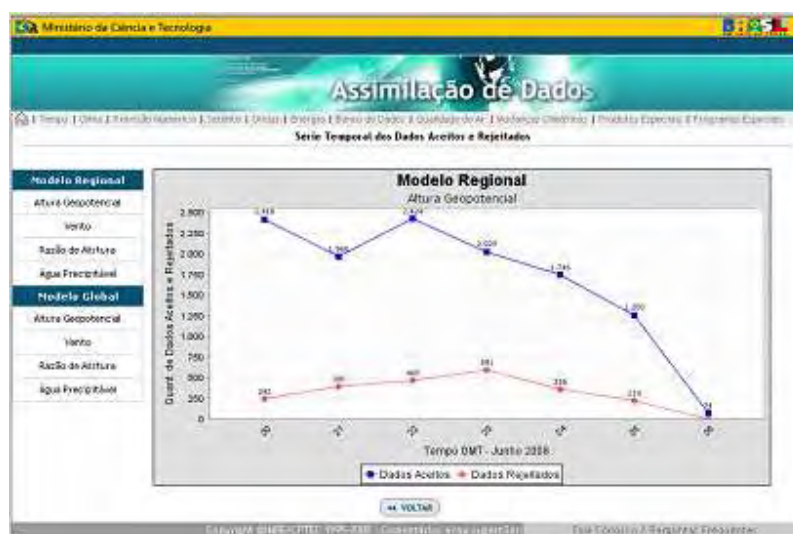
Ministério da Ciência e Tecnologia

BRASIL

Assimilação de Dados

| Tempo | Clima | Previsão Numérica | Satélite | Ondas | Energia | Banco de Dados | Qualidade do Ar | Mudanças Climáticas | Produtos Especiais | Programas Especiais

Serie Temporal dos Dados Aceitos e Rejeitados

Modelo Regional
Altura Geopotencial
Vento
Razão de Mistura
Água Precipitável
Modelo Global
Altura Geopotencial
Vento
Razão de Mistura
Água Precipitável

Modelo Regional
Altura Geopotencial

Quant de Dados Aceitos e Rejeitados

2.500
2.250
2.000
1.750
1.500
1.250
1.000
750
500
250
0

2.418
1.966
2.424
2.029
1.745
1.260
74

241
390
460
581
336
219

Tempo GMT - Junho 2008

Dados Aceitos   Dados Rejeitados

<< VOLTAR

Copyright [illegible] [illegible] | Fale Conosco | Perguntas Frequentes